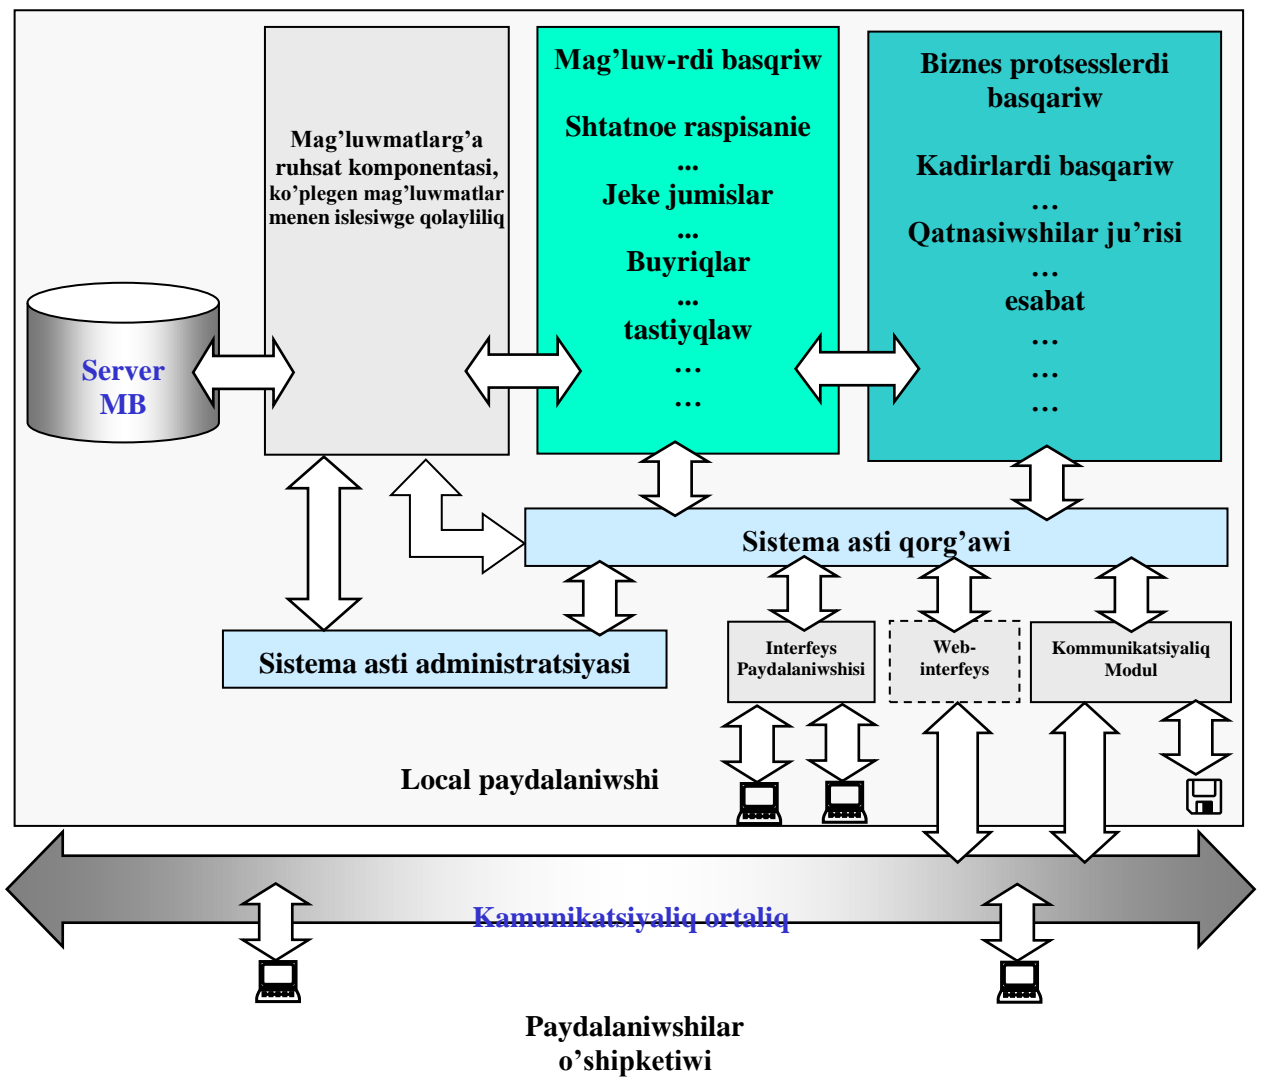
Server MB

Mag’luwmatlarg’a ruhsat komponentasi, ko’plegen mag’luwmatlar menen islesiwge qolayliliq

Mag’luw-rdi basqriw

Shtatnoe raspisanie

...

Jeke jumislar

...

Buyriqlar

...

tastiyqlaw

...

...

Biznes protsesslerdi basqariw

Kadirlardi basqariw

…

Qatnasiwshilar ju’risi

…

esabat

…

…

…

Sistema asti qorg’awi

Sistema asti administratsiyasi

Interfeys Paydalaniwshisi

Web-interfeys

Kommunikatsiyaliq Modul

Local paydalaniwshi

Kamunikatsiyaliq ortaliq

Paydalaniwshilar o’shipketiwi